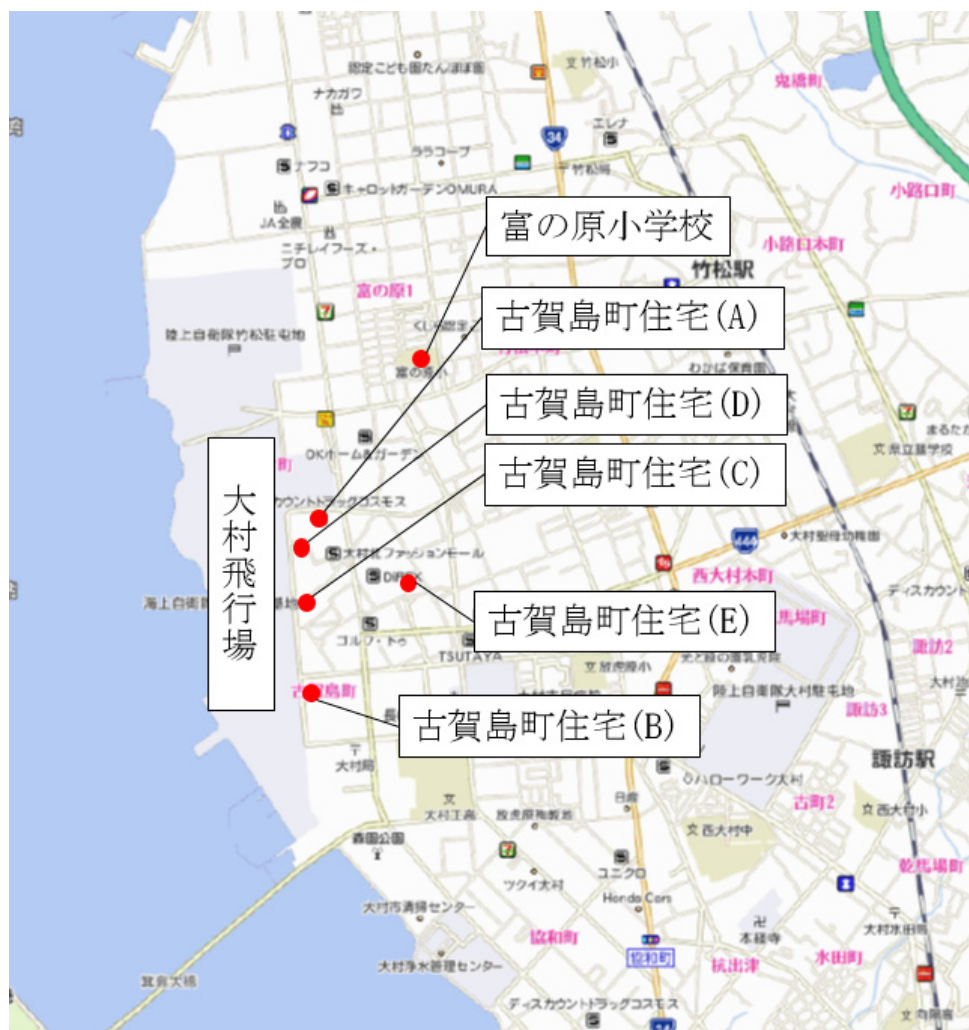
富の原小学校

古賀島町住宅(A)

古賀島町住宅(D)

古賀島町住宅(C)

古賀島町住宅(E)

古賀島町住宅(B)

大村飛行場

認定こども園たんぽぽ園
文 竹松小
鬼橋町
ナカガワ
エレナ
34
ラララコープ
竹松局
ナフコ
キャロットガーデンOMURA
小路口町
JA全農
ニチレイフーズ・プロ
小路口本町
竹松駅
富の原1
陸上自衛隊竹松駐屯地
KUMI歯科
富の原小
わかば保育園
まるたか
文 県立農学校
OKホーム&ガーデン
ディスカウントドラッグコスモス
大村駐屯地
大村市ファッションモール
大村聖母幼稚園
DIREX
西大村本町
ディスカウント
海上自衛隊
馬場町
コルフ・トゥ
TSUTAYA
諏訪2
文 放虎原小
光と緑の運動公園
古賀島町
大村市民会館
陸上自衛隊大村駐屯地
諏訪3
大村
諏訪駅
大村局
ハローワーク大村
日産
古町2
文 西大村小
文 大村工高
放虎原殉教地
文 西大村中
森園公園
乾馬場町
ユニクロ
ツクイ大村
Honda Cars
大村市清掃センター
本経寺
大村水田町
協和町
協和町
杭出津
水田町
大村浄水管理センター
箕島大橋
ディスカウントドラッグコスモス
文 向陽高